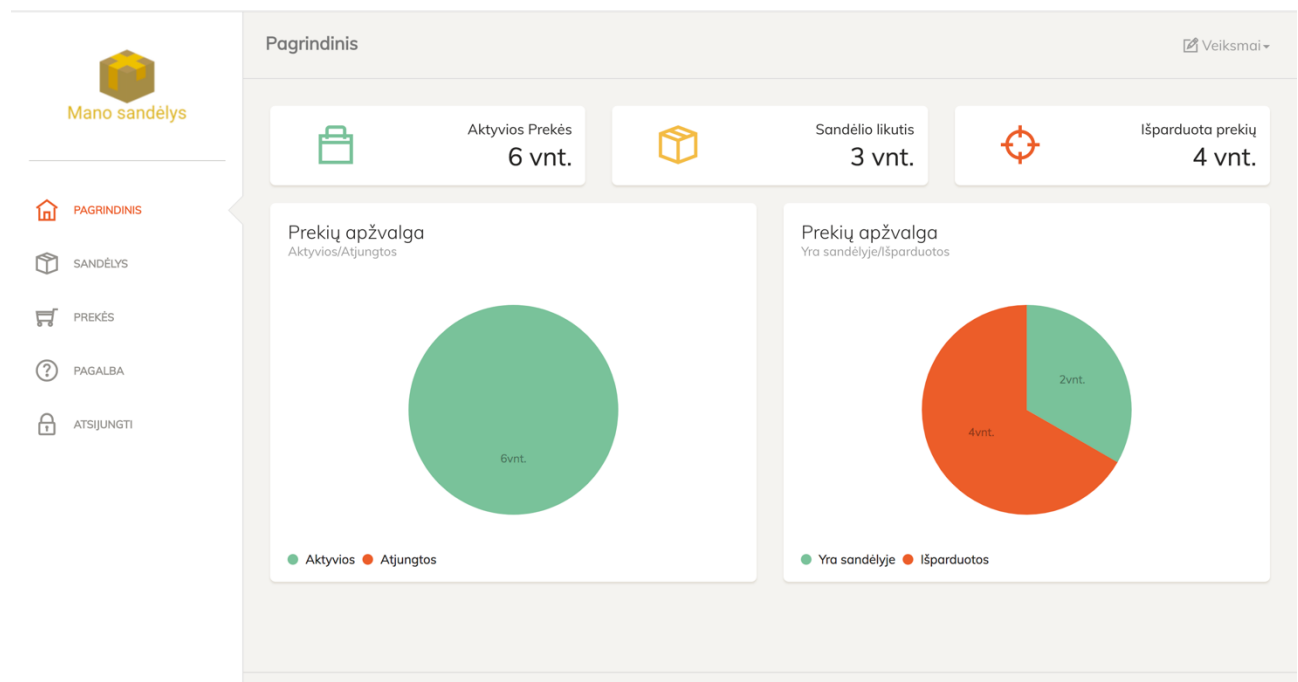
Mano sandėlys

PAGRINDINIS
SANDĖLYS
PREKĖS
PAGALBA
ATSIJUNGTI

Pagrindinis

Veiksmai

Aktyvios Prekės
6 vnt.

Sandėlio likutis
3 vnt.

Išparduota prekių
4 vnt.

Prekių apžvalga
Aktyvios/Atjungtos

6vnt.

Aktyvios Atjungtos

Prekių apžvalga
Yra sandėlyje/Išparduotos

2vnt.
4vnt.

Yra sandėlyje Išparduotos